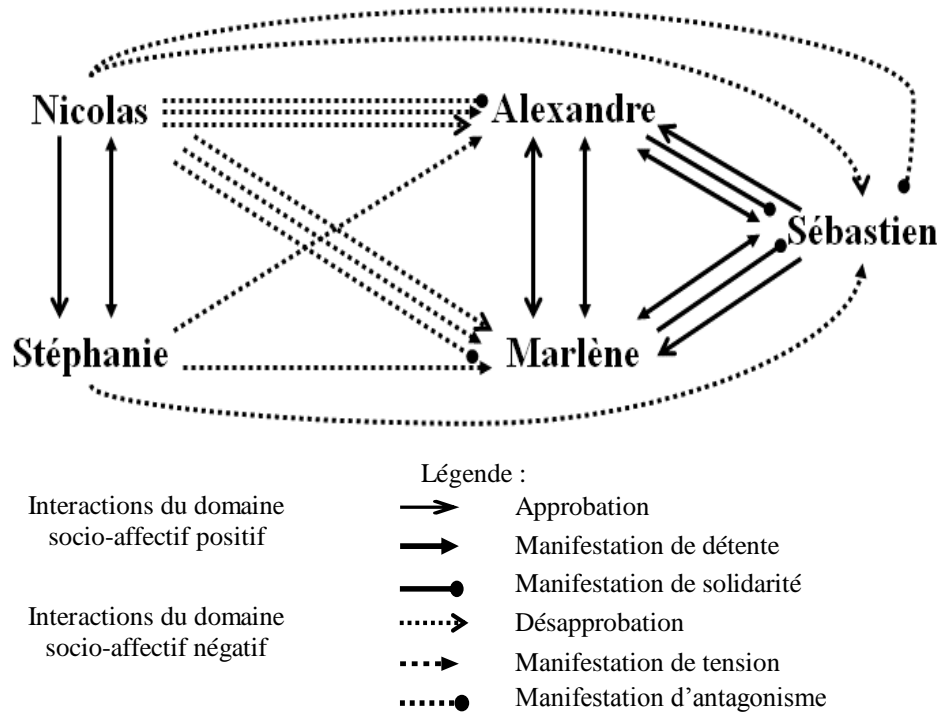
Nicolas
Alexandre
Sébastien
Stéphanie
Marlène

Légende :

Interactions du domaine socio-affectif positif

Approbation
Manifestation de détente
Manifestation de solidarité

Interactions du domaine socio-affectif négatif

Désapprobation
Manifestation de tension
Manifestation d'antagonisme